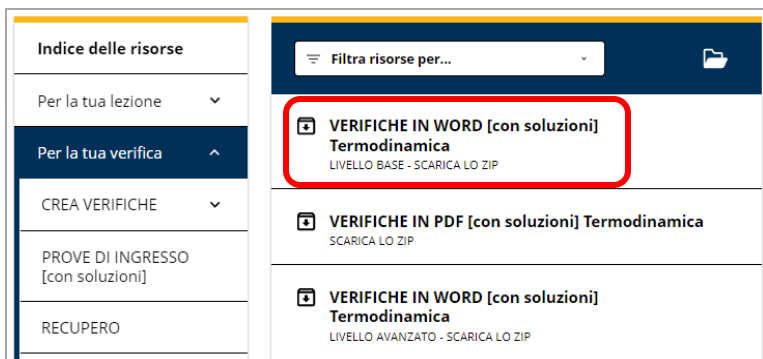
Indice delle risorse

Per la tua lezione

Per la tua verifica

CREA VERIFICHE

PROVE DI INGRESSO [con soluzioni]

RECUPERO

Filtra risorse per...

VERIFICHE IN WORD [con soluzioni] Termodinamica
LIVELLO BASE - SCARICA LO ZIP

VERIFICHE IN PDF [con soluzioni] Termodinamica
SCARICA LO ZIP

VERIFICHE IN WORD [con soluzioni] Termodinamica
LIVELLO AVANZATO - SCARICA LO ZIP